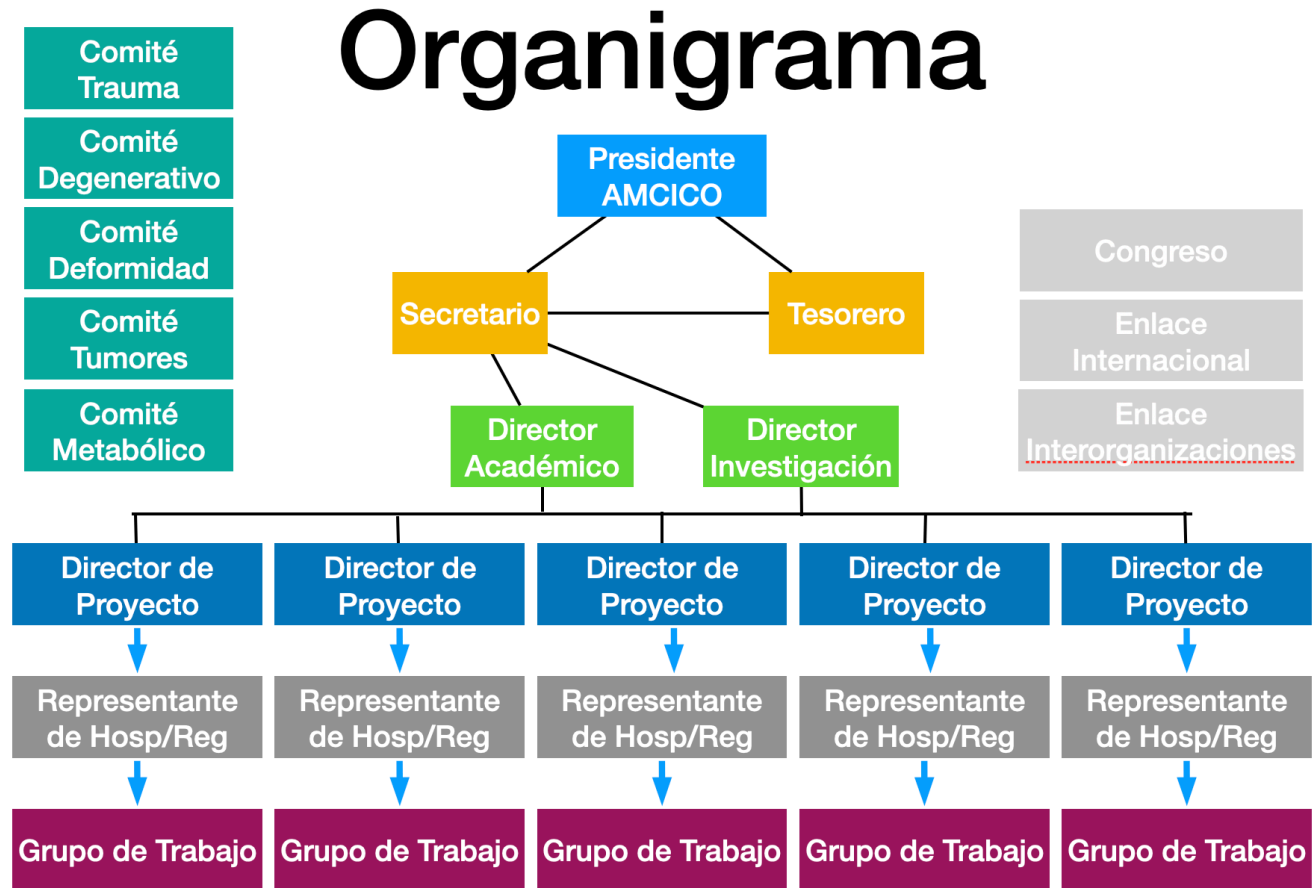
Organigrama

Comité Trauma

Comité Degenerativo

Comité Deformidad

Comité Tumores

Comité Metabólico

Presidente AMCICO

Secretario

Tesorero

Director Académico

Director Investigación

Congreso

Enlace Internacional

Enlace Interorganizaciones

Director de Proyecto

Representante de Hosp/Reg

Grupo de Trabajo

Director de Proyecto

Representante de Hosp/Reg

Grupo de Trabajo

Director de Proyecto

Representante de Hosp/Reg

Grupo de Trabajo

Director de Proyecto

Representante de Hosp/Reg

Grupo de Trabajo

Director de Proyecto

Representante de Hosp/Reg

Grupo de Trabajo